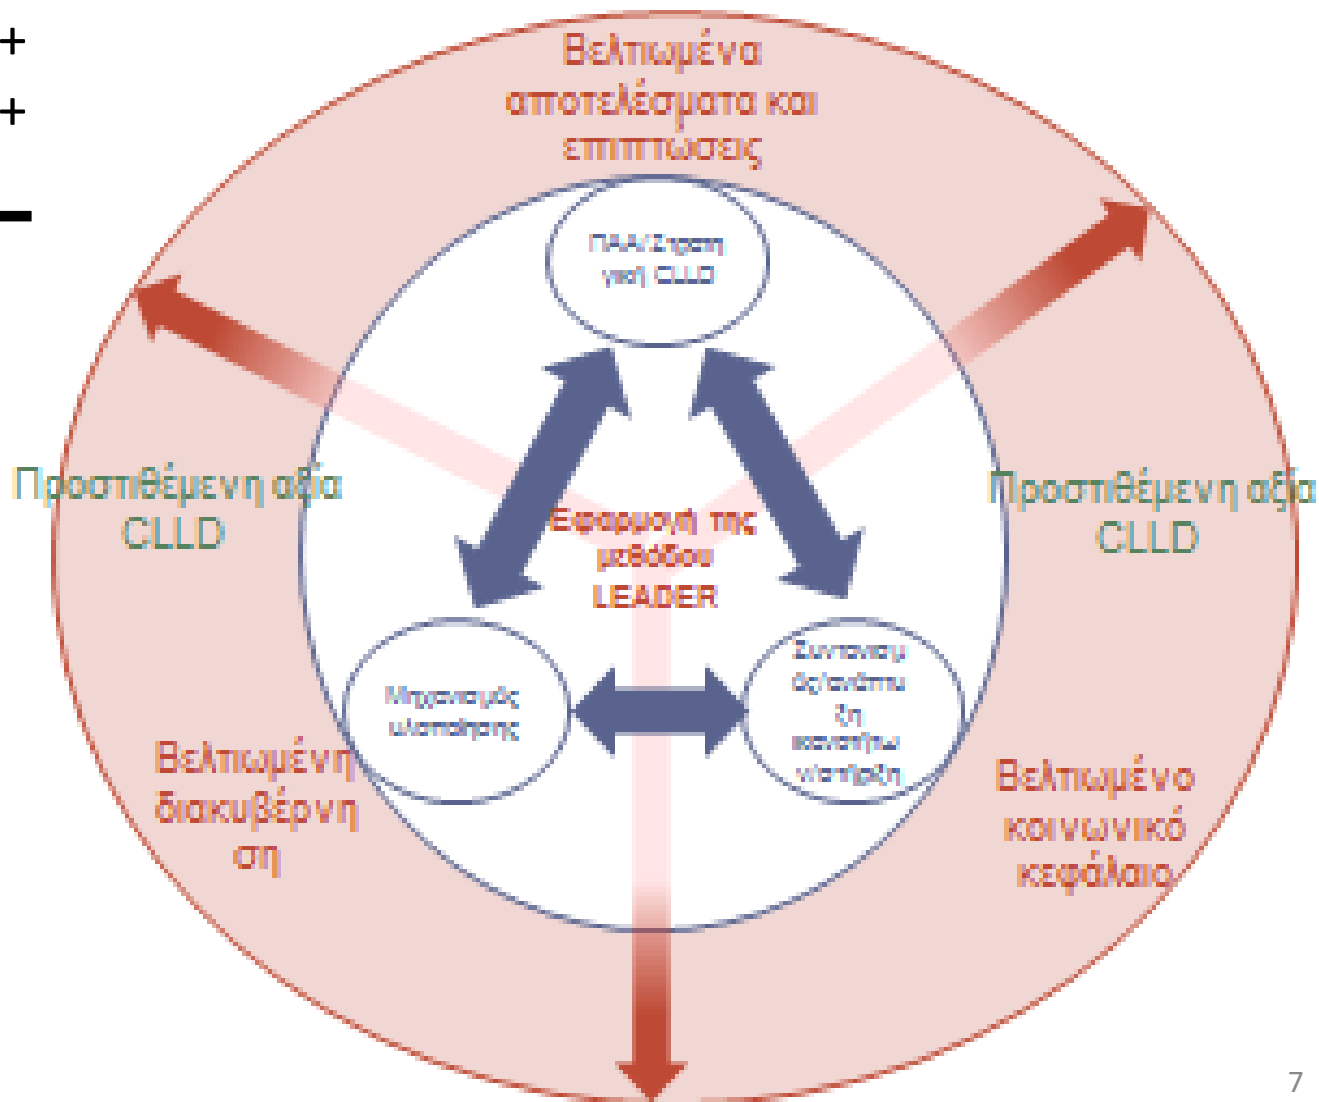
+
+
–

Βελτιωμένα αποτελέσματα και επιπτώσεις

ΠΑΑ/Στρατη γική CLLD

Προστιθέμενη αξία CLLD

Εφαρμογή της μεθόδου LEADER

Προστιθέμενη αξία CLLD

Μηχανισμός υλοποίησης

Συντονισμ ός/ικανότητ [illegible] υλοποίηση

Βελτιωμένη διακυβέρνη ση

Βελτιωμένο κοινωνικό κεφάλαιο

7